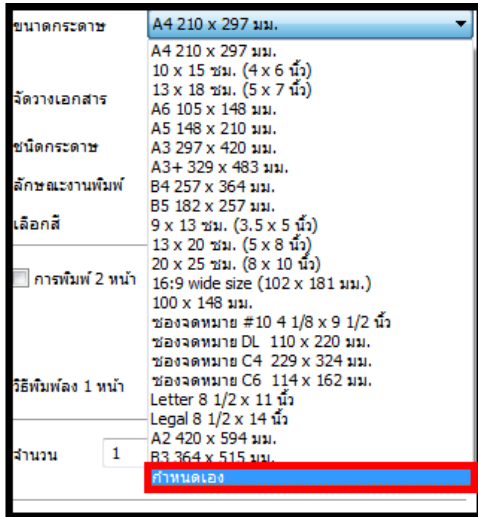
ขนาดกระดาษ
A4 210 x 297 มม.
A4 210 x 297 มม.
10 x 15 ซม. (4 x 6 นิ้ว)
13 x 18 ซม. (5 x 7 นิ้ว)
A6 105 x 148 มม.
A5 148 x 210 มม.
A3 297 x 420 มม.
A3+ 329 x 483 มม.
B4 257 x 364 มม.
B5 182 x 257 มม.
9 x 13 ซม. (3.5 x 5 นิ้ว)
13 x 20 ซม. (5 x 8 นิ้ว)
20 x 25 ซม. (8 x 10 นิ้ว)
16:9 wide size (102 x 181 มม.)
100 x 148 มม.
ซองจดหมาย #10 4 1/8 x 9 1/2 นิ้ว
ซองจดหมาย DL 110 x 220 มม.
ซองจดหมาย C4 229 x 324 มม.
ซองจดหมาย C6 114 x 162 มม.
Letter 8 1/2 x 11 นิ้ว
Legal 8 1/2 x 14 นิ้ว
A2 420 x 594 มม.
B3 364 x 515 มม.
กำหนดเอง

จัดวางเอกสาร

ชนิดกระดาษ

ลักษณะงานพิมพ์

เลือกสี

การพิมพ์ 2 หน้า

วิธีพิมพ์ลง 1 หน้า

จำนวน
1